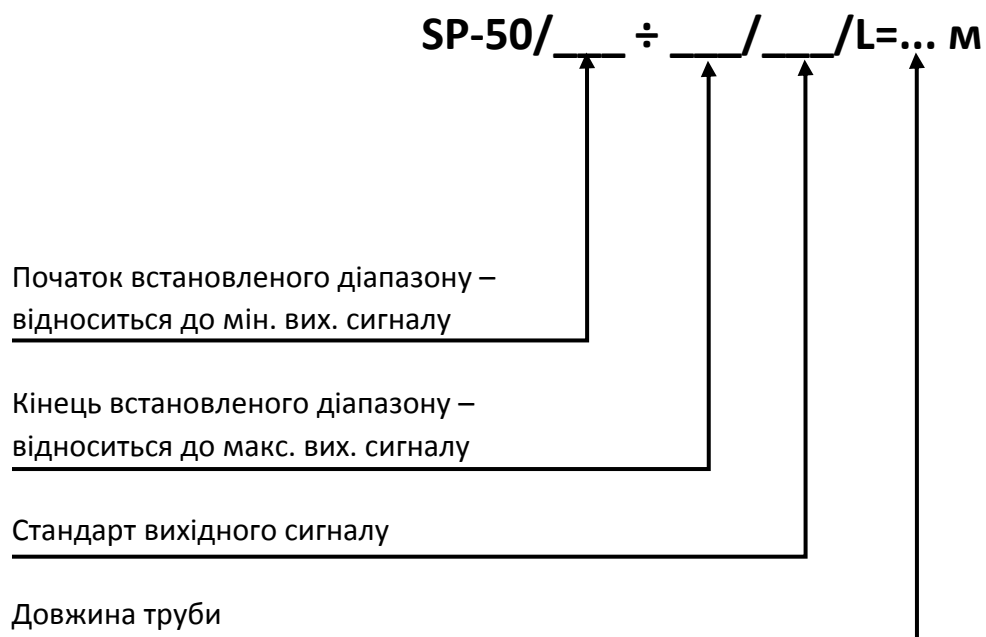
SP-50/___ ÷ ___/___/L=... м

Початок встановленого діапазону – відноситься до мін. вих. сигналу

Кінець встановленого діапазону – відноситься до макс. вих. сигналу

Стандарт вихідного сигналу

Довжина труби